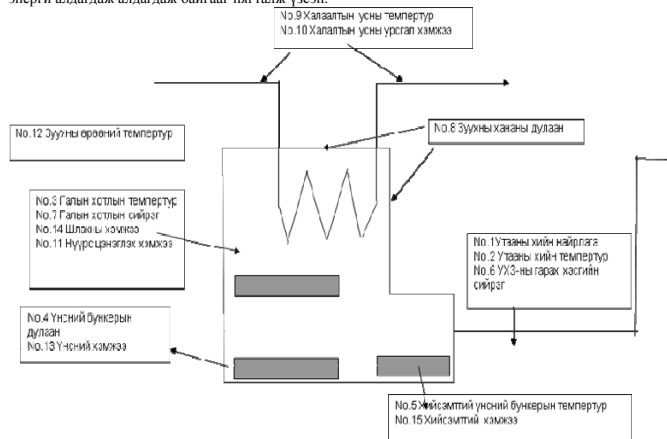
энерги алдагдаж алдагдаж байгааг ч тагаж үзсэн.

No.9 Халаалтын усны температур
No.10 Халаалтын усны урсгал хэмжээ

No.12 Зуухны өрөөний температур

No.8 Зуухны ханаы дулаан

No.3 Галын хотлын температур
No.7 Галын хотлын сийраг
No.14 Шлакны хэмжээ
No.11 Нүүрс цэнэглэх хэмжээ

No.1 Утааны хийн найрлага
No.2 Утааны хийн температур
No.6 УХЗ-ны гарах хэсгийн сийраг

No.4 Үнсний бункерын дулаан
No.13 Үнсний хэмжээ

No.5 Хийсэмтий унсний бункерын температур
No.15 Хийсэмтий хэмжээ